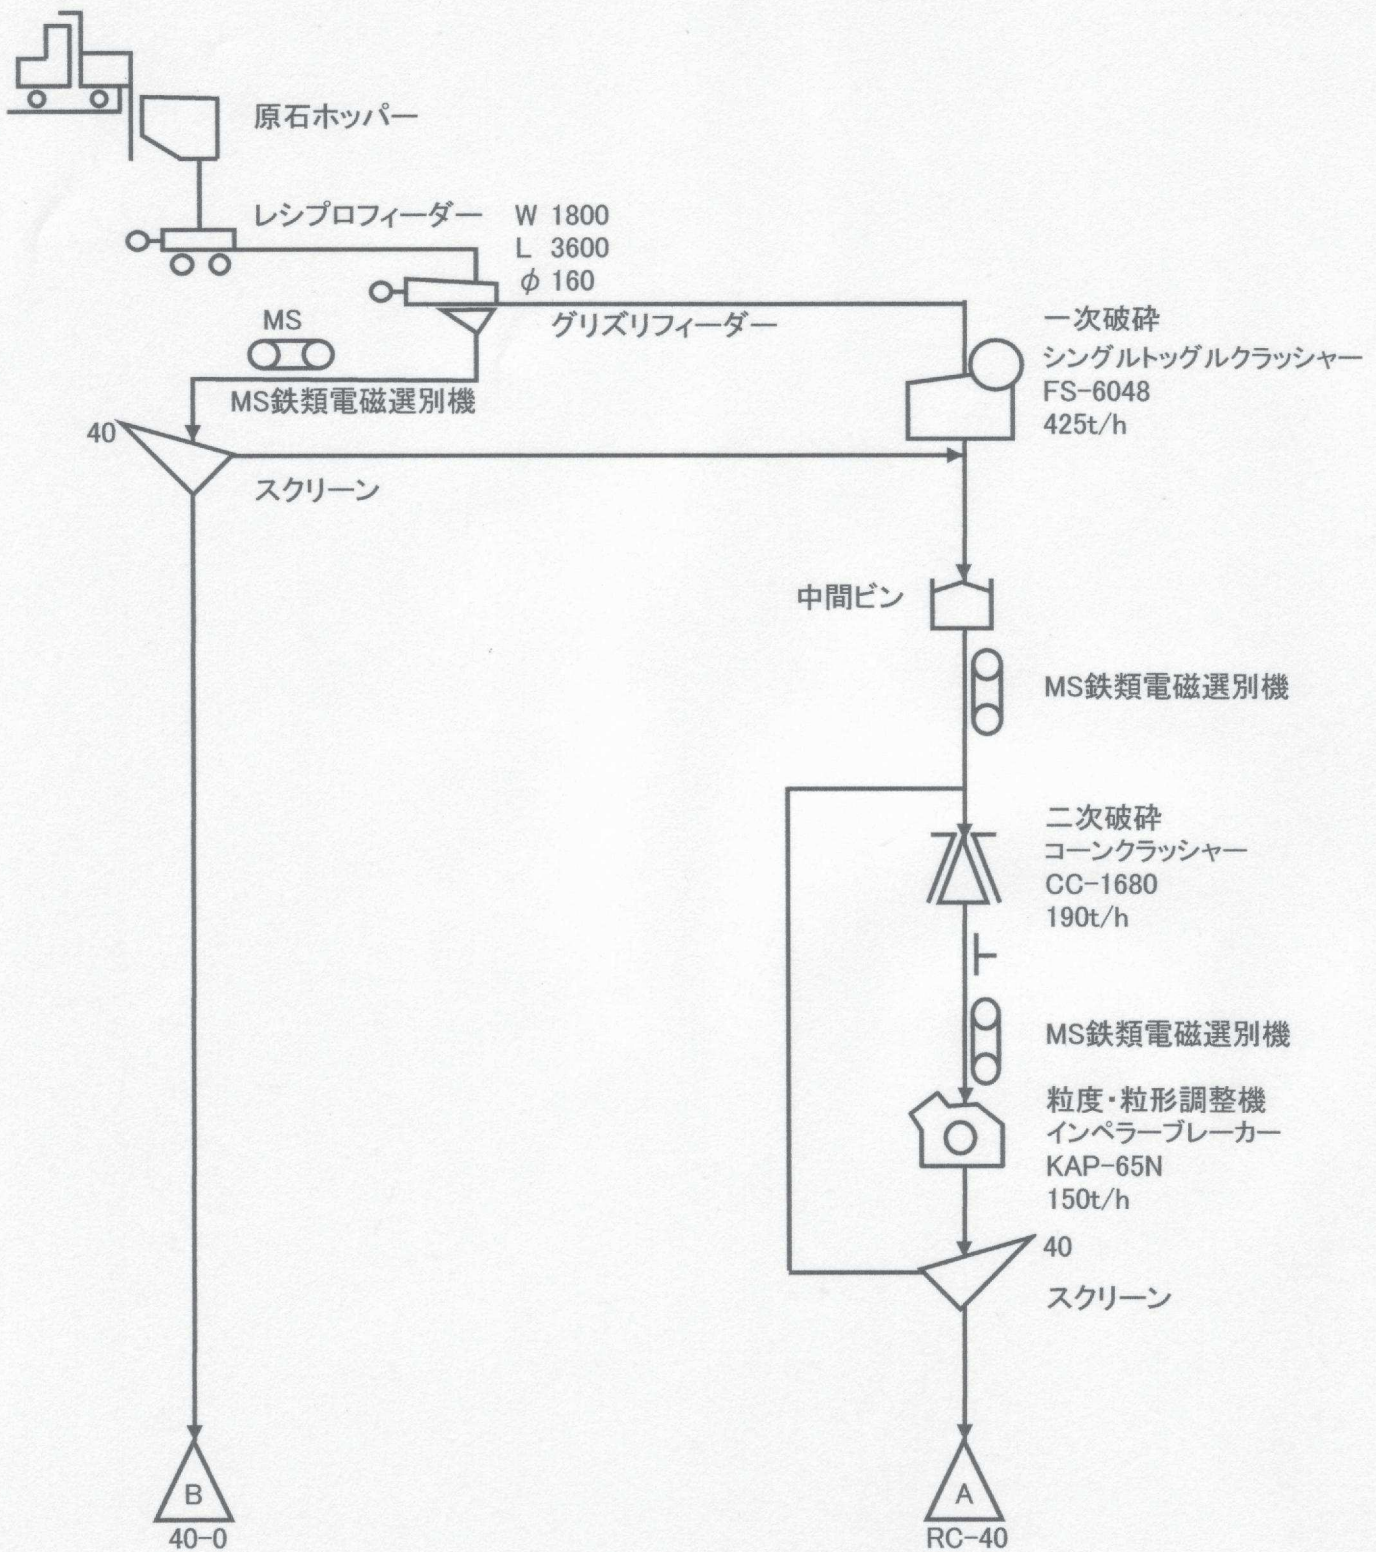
原石ホッパー

レシプロフィーダー

W 1800
L 3600
$\phi$ 160

グリズリフィーダー

MS

MS鉄類電磁選別機

40

スクリーン

一次破砕
シングルトッグルクラッシャー
FS-6048
425t/h

中間ビン

MS鉄類電磁選別機

二次破砕
コーンクラッシャー
CC-1680
190t/h

MS鉄類電磁選別機

粒度・粒形調整機
インペラーブレーカー
KAP-65N
150t/h

40

スクリーン

B
40-0

A
RC-40